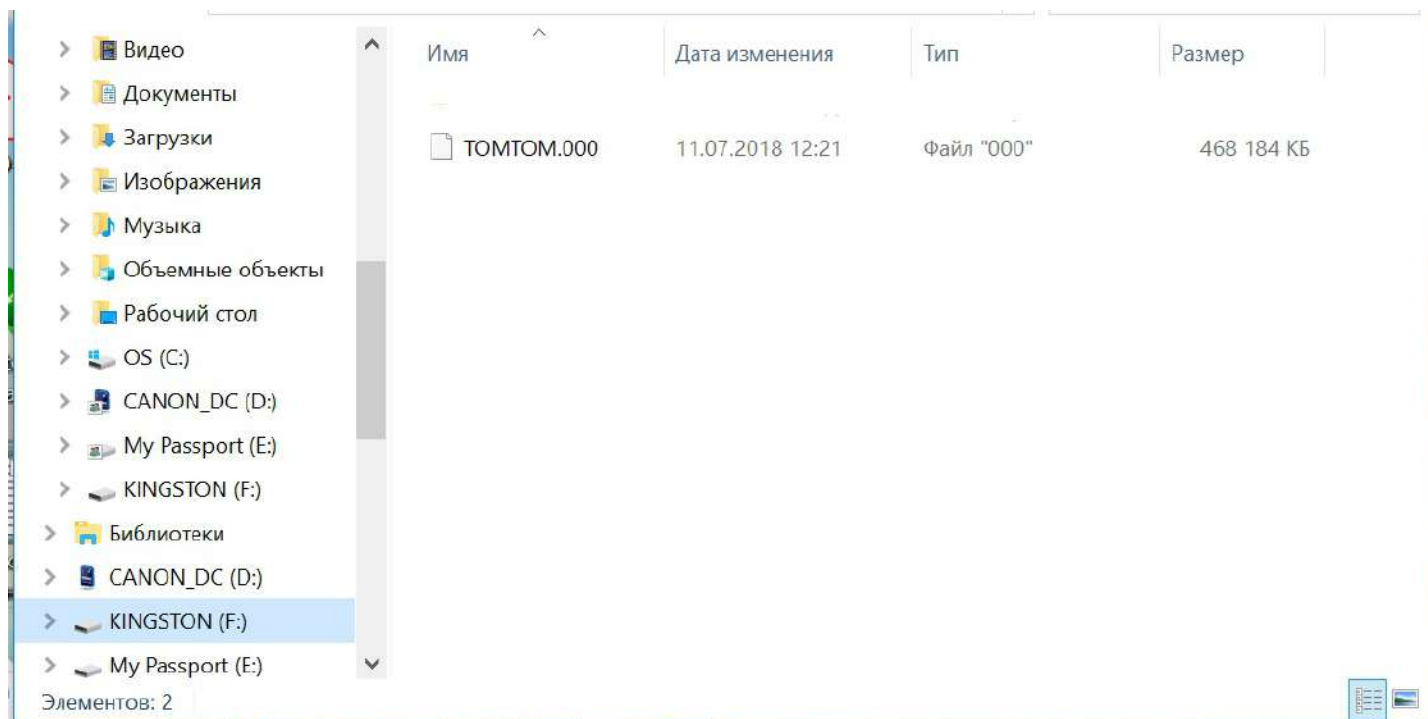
Видео
Документы
Загрузки
Изображения
Музыка
Объемные объекты
Рабочий стол
OS (C:)
CANON_DC (D:)
My Passport (E:)
KINGSTON (F:)
Библиотеки
CANON_DC (D:)
KINGSTON (F:)
My Passport (E:)

| Имя | Дата изменения | Тип | Размер |
|---|---|---|---|
| TOMTOM.000 | 11.07.2018 12:21 | Файл "000" | 468 184 КБ |

Элементов: 2